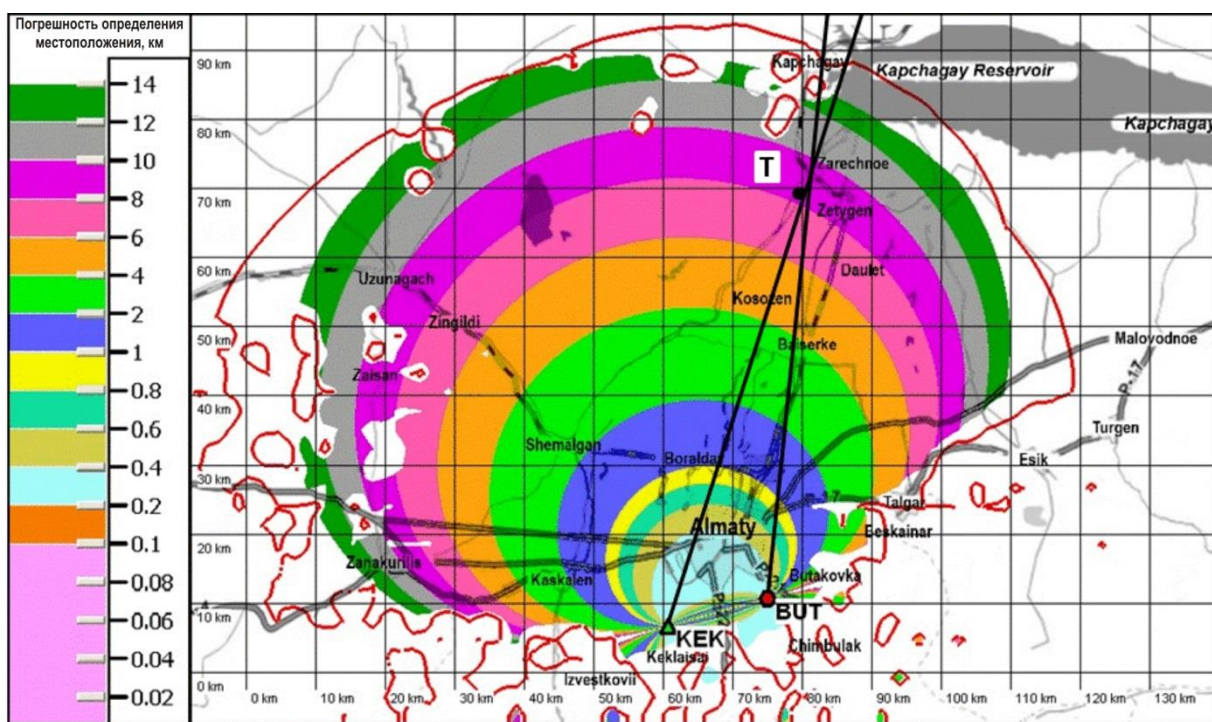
Погрешность определения местоположения, км

14
12
10
8
6
4
2
1
0.8
0.6
0.4
0.2
0.1
0.08
0.06
0.04
0.02

90 km
80 km
70 km
60 km
50 km
40 km
30 km
20 km
10 km
0 km

0 km
10 km
20 km
30 km
40 km
50 km
60 km
70 km
80 km
90 km
100 km
110 km
120 km
130 km

Kapchagay
Kapchagay Reservoir
Kapchagay
T
Zarechnoe
Zetygen
Uzunagach
Daulet
Kosozen
Zingildi
Baiserke
Malovodnoe
Zaisan
P-17
Turgen
Shemalgan
Boraldai
Esik
Talgar
Almaty
Beskainar
Zanakurilis
Kaskalen
Butakovka
BUT
KEK
Keklaisai
Chimbulak
Izvestkovii